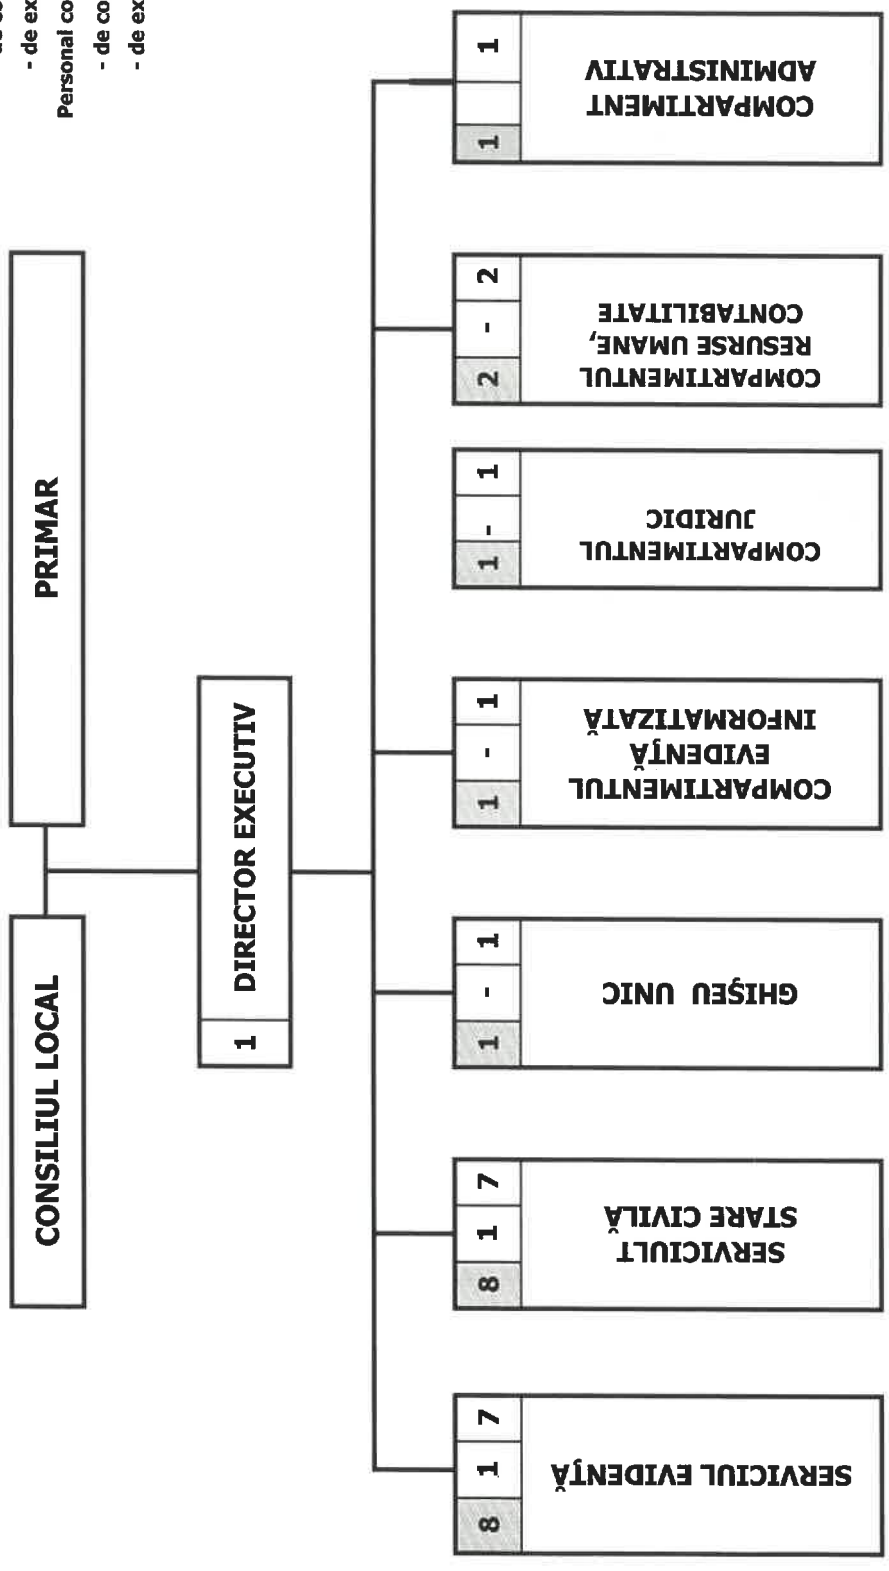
- de ex
Personal co
- de co
- de ex

CONSILIUL LOCAL

PRIMAR

1 DIRECTOR EXECUTIV

SERVICIUL EVIDENȚĂ
8 1 7

SERVICIUL STARE CIVILĂ
8 1 7

GHIȘEU UNIC
1 - 1

COMPARTIMENTUL EVIDENȚĂ INFORMATIZATĂ
1 - 1

COMPARTIMENTUL JURIDIC
1 - 1

COMPARTIMENTUL RESURSE UMANE, CONTABILITATE
2 - 2

COMPARTIMENT ADMINISTRATIV
1 1